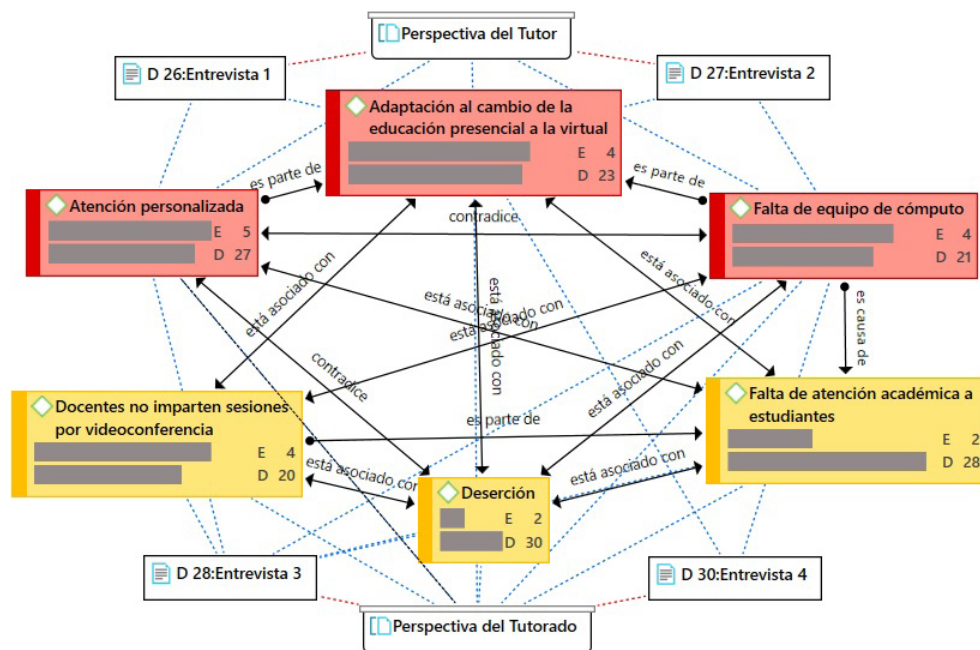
Perspectiva del Tutor

D 26:Entrevista 1

D 27:Entrevista 2

Adaptación al cambio de la educación presencial a la virtual
E 4
D 23

Atención personalizada
E 5
D 27

Falta de equipo de cómputo
E 4
D 21

es parte de

es parte de

contradice

está asociado con

está asociado con

está asociado con

está asociado con

está asociado con

es causa de

contradice

Docentes no imparten sesiones por videoconferencia
E 4
D 20

Falta de atención académica a estudiantes
E 2
D 28

es parte de

está asociado con

está asociado con

está asociado con

Deserción
E 2
D 30

D 28:Entrevista 3

D 30:Entrevista 4

Perspectiva del Tutorado